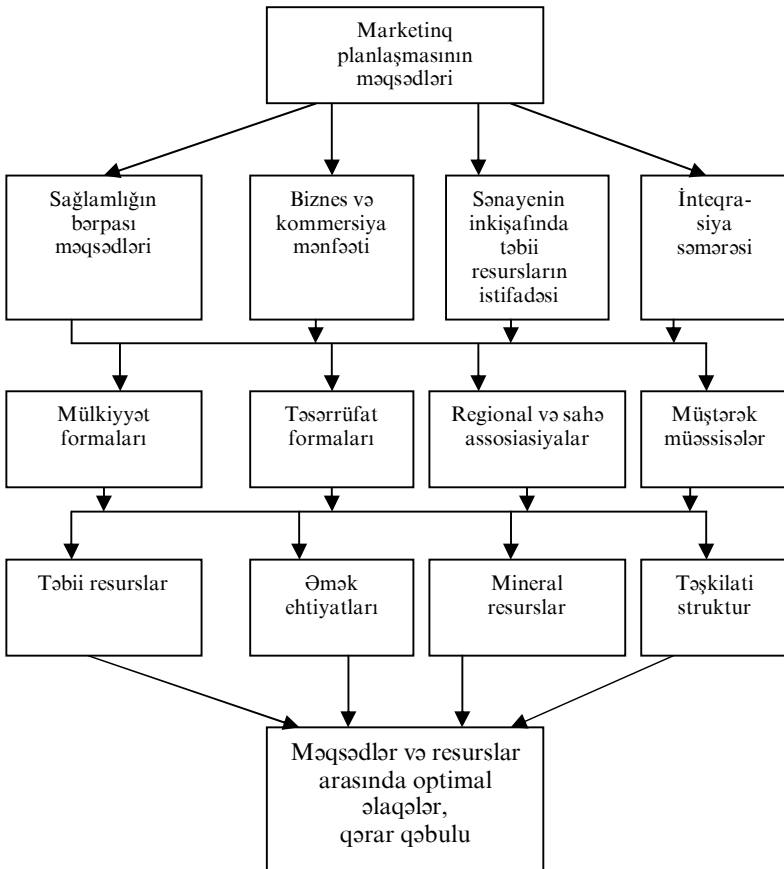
Marketinq planlaşmasının məqsədləri

Sağlamlığın bərpası məqsədləri

Biznes və kommersiya mənfəəti

Sənayenin inkişafında təbii resursların istifadəsi

İnteqrasiya səmərəsi

Mülkiyyət formaları

Təsərrüfat formaları

Regional və sahə assosiasiyalar

Müştərək müəssisələr

Təbii resurslar

Əmək ehtiyatları

Mineral resurslar

Təşkilati struktur

Məqsədlər və resurslar arasında optimal əlaqələr, qərar qəbulu